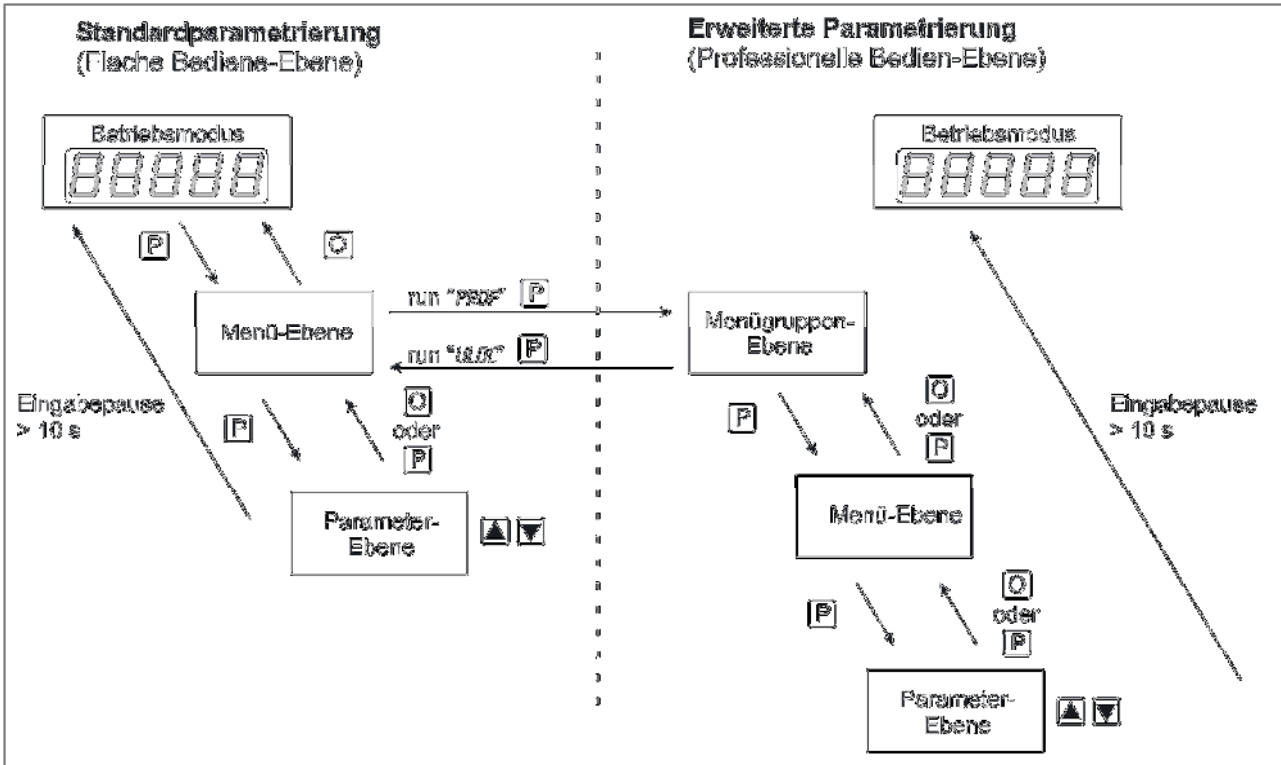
Standardparametrierung
(Flache Bediene-Ebene)

Betriebsmodus

88888

P

O

Menü-Ebene

run "PROF" P

run "ULOC" P

Eingabepause > 10 s

P

O oder P

Parameter-Ebene

▲ ▼

Erweiterte Parametrierung
(Professionelle Bedien-Ebene)

Betriebsmodus

88888

Menügruppen-Ebene

P

O oder P

Eingabepause > 10 s

Menü-Ebene

P

O oder P

Parameter-Ebene

▲ ▼